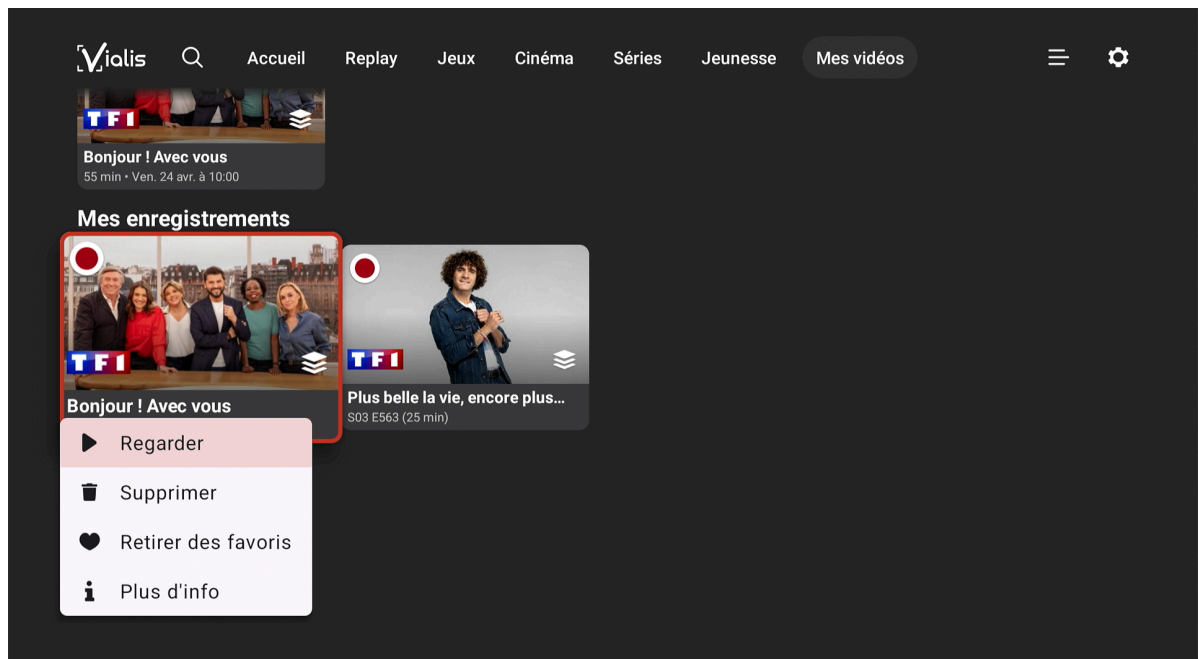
Vialis Accueil Replay Jeux Cinéma Séries Jeunesse Mes vidéos

TF1
Bonjour ! Avec vous
55 min • Ven. 24 avr. à 10:00

Mes enregistrements

TF1
Bonjour ! Avec vous

TF1
Plus belle la vie, encore plus...
S03 E563 (25 min)

Regarder
Supprimer
Retirer des favoris
Plus d'info